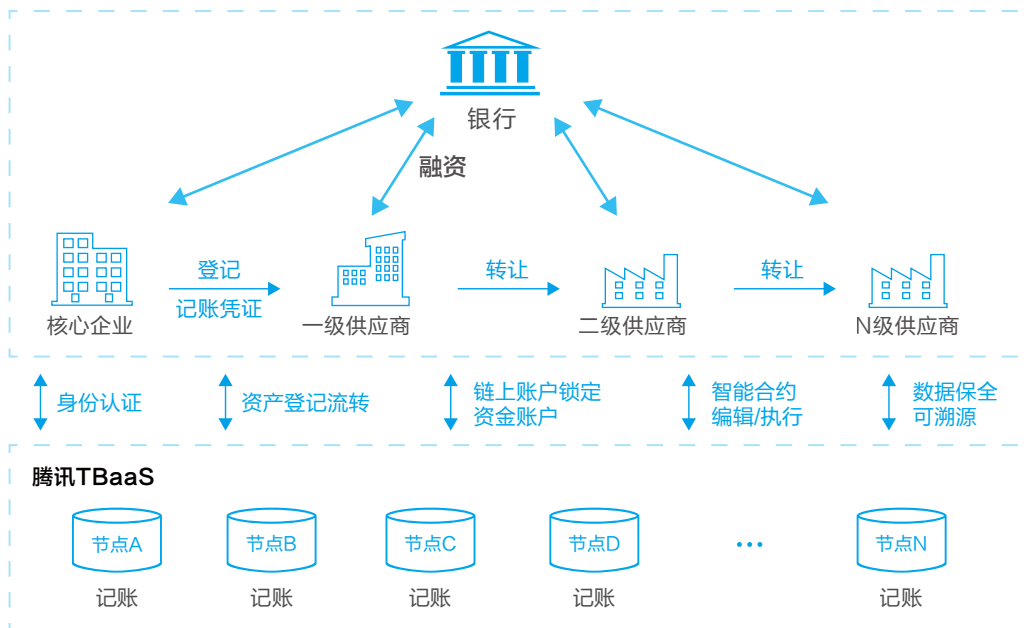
银行

融资

核心企业

登记

记账凭证

一级供应商

转让

二级供应商

转让

N级供应商

身份认证

资产登记流转

链上账户锁定
资金账户

智能合约
编辑/执行

数据保全
可溯源

腾讯TBaaS

节点A

记账

节点B

记账

节点C

记账

节点D

记账

...

节点N

记账